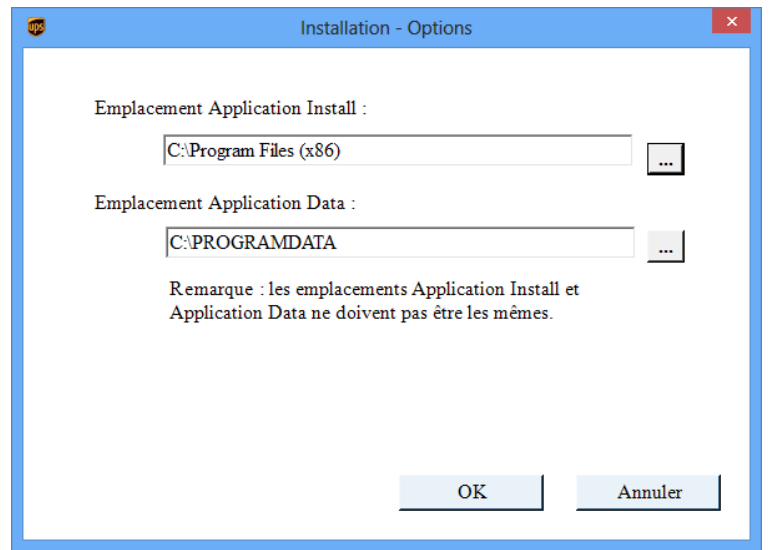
ups

Installation - Options

Emplacement Application Install :

C:\Program Files (x86)

...

Emplacement Application Data :

C:\PROGRAMDATA

...

Remarque : les emplacements Application Install et Application Data ne doivent pas être les mêmes.

OK

Annuler